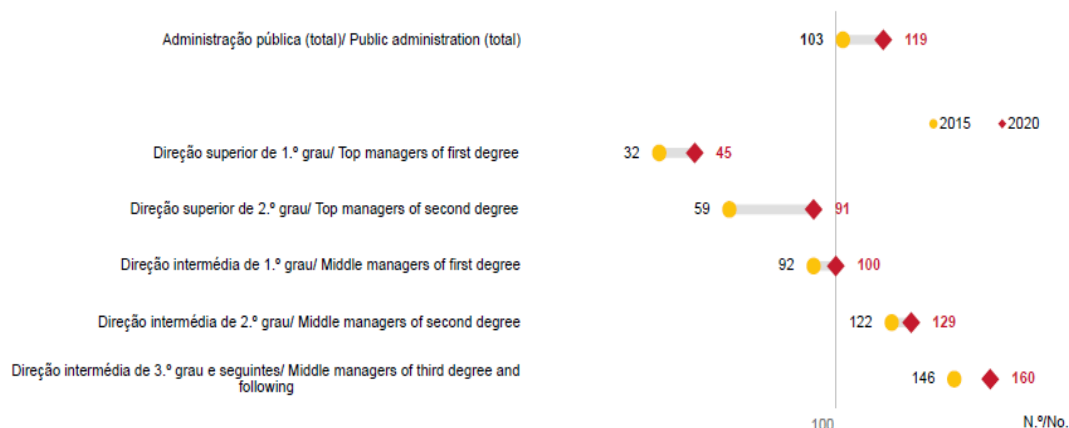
Administração pública (total)/ Public administration (total)

103 119

2015 2020

Direção superior de 1.º grau/ Top managers of first degree

32 45

Direção superior de 2.º grau/ Top managers of second degree

59 91

Direção intermédia de 1.º grau/ Middle managers of first degree

92 100

Direção intermédia de 2.º grau/ Middle managers of second degree

122 129

Direção intermédia de 3.º grau e seguintes/ Middle managers of third degree and following

146 160

100

N.º/No.